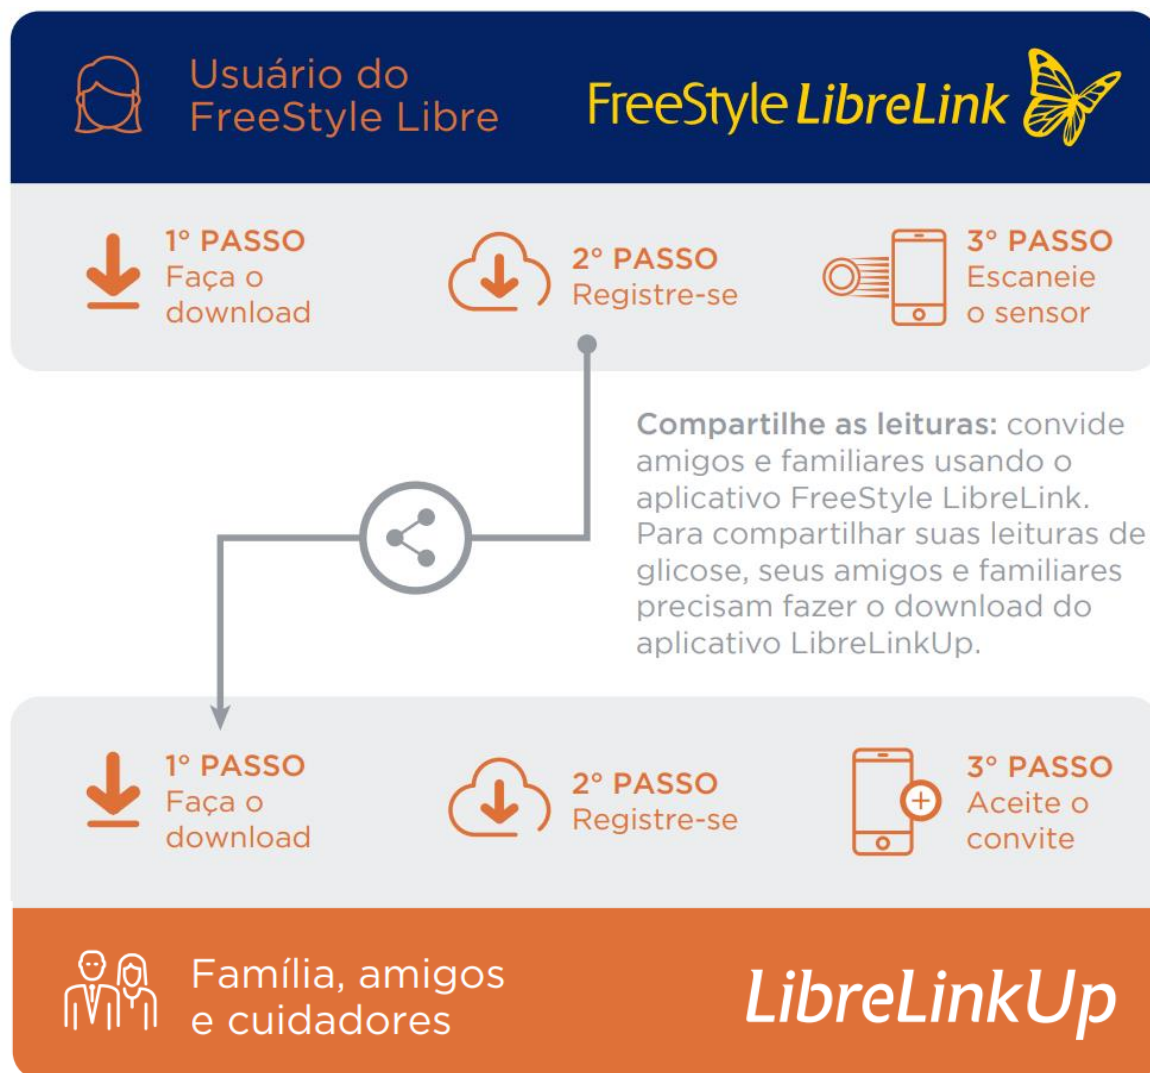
Usuário do FreeStyle Libre

FreeStyle LibreLink

1° PASSO
Faça o download

2° PASSO
Registre-se

3° PASSO
Escaneie o sensor

**Compartilhe as leituras:** convide amigos e familiares usando o aplicativo FreeStyle LibreLink. Para compartilhar suas leituras de glicose, seus amigos e familiares precisam fazer o download do aplicativo LibreLinkUp.

1° PASSO
Faça o download

2° PASSO
Registre-se

3° PASSO
Aceite o convite

Família, amigos e cuidadores

LibreLinkUp